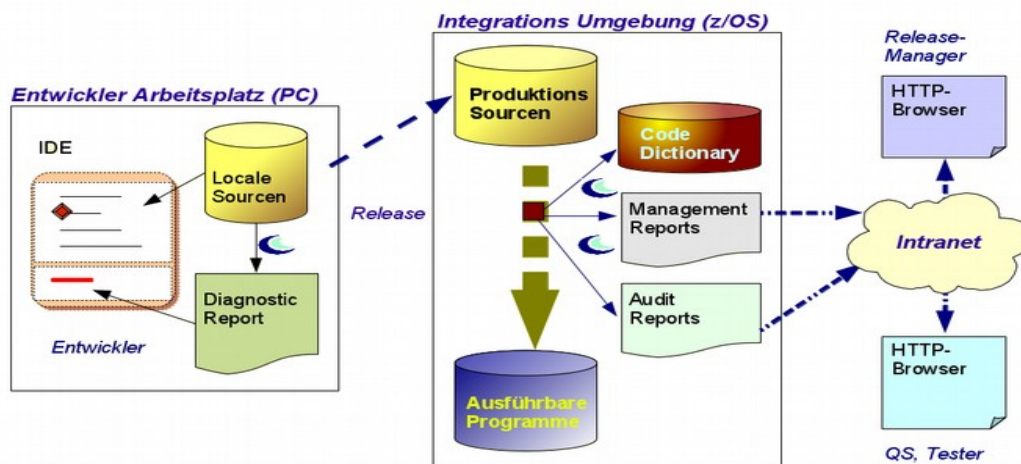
Entwickler Arbeitsplatz (PC)

IDE

Locale Sourcen

Diagnostic Report

Entwickler

Release

Integrations Umgebung (z/OS)

Produktions Sourcen

Code Dictionary

Management Reports

Audit Reports

Ausführbare Programme

Release-Manager

HTTP-Browser

Intranet

HTTP-Browser

QS, Tester